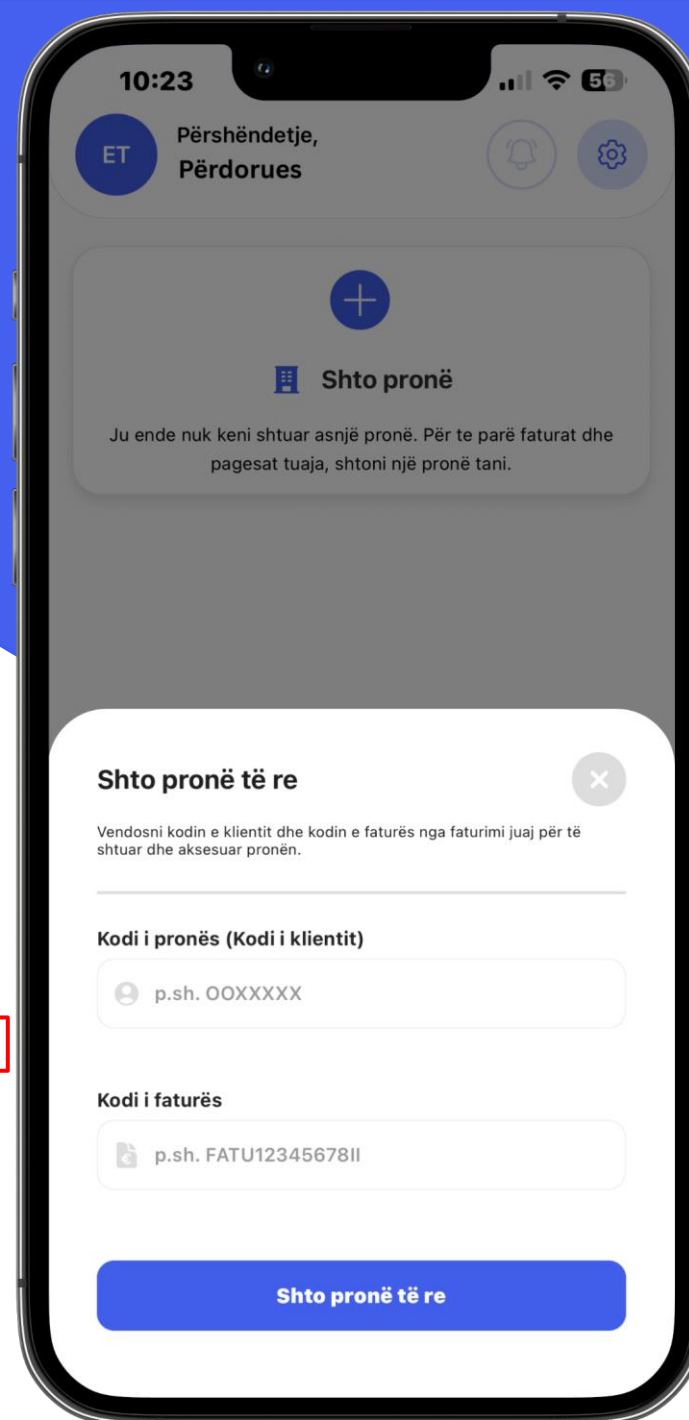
10:23

56

ET

Përshëndetje,
Përdorues

Shto pronë

Ju ende nuk keni shtuar asnjë pronë. Për te parë faturat dhe pagesat tuaja, shtoni një pronë tani.

Shto pronë të re

Vendosni kodin e klientit dhe kodin e faturës nga faturimi juaj për të shtuar dhe aksesuar pronën.

Kodi i pronës (Kodi i klientit)

p.sh. OOXXXXX

Kodi i faturës

p.sh. FATU12345678II

Shto pronë të re